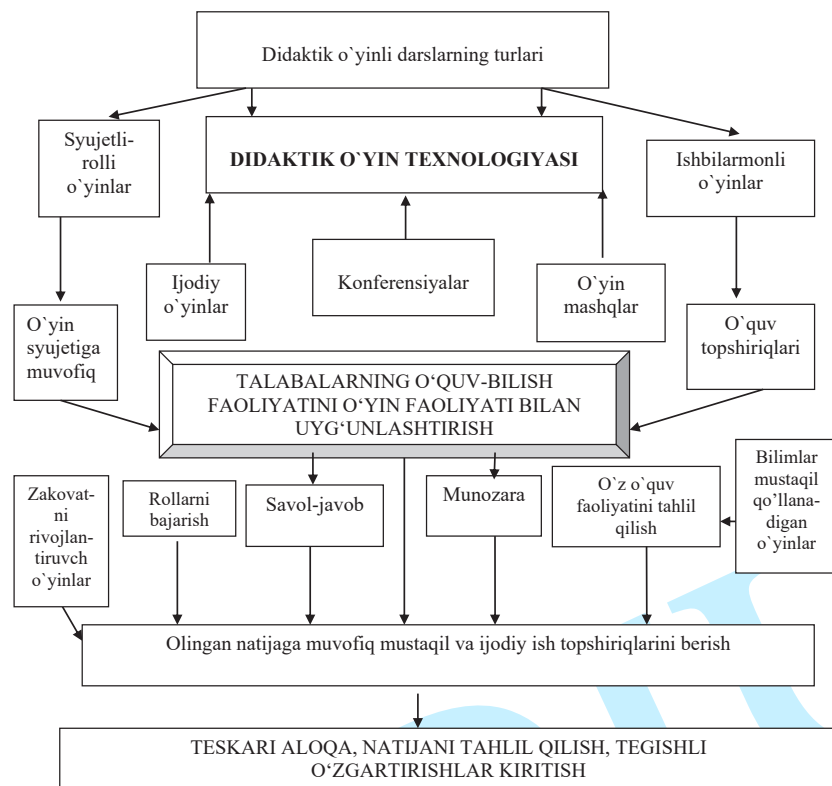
Didaktik o`yinli darslarning turlari

Syujetli-rolli o`yinlar

DIDAKTIK O`YIN TEXNOLOGIYASI

Ishbilarmonli o`yinlar

Ijodiy o`yinlar

Konferensiyalar

O`yin mashqlar

O`yin syujetiga muvofiq

TALABALARNING O‘QUV-BILISH FAOLIYATINI O‘YIN FAOLIYATI BILAN UYG‘UNLASHTIRISH

O`quv topshiriqlari

Zakovat-ni rivojlan-tiruvch o`yinlar

Rollarni bajarish

Savol-javob

Munozara

O`z o`quv faoliyatini tahlil qilish

Bilimlar mustaqil qo'llana-digan o`yinlar

Olingan natijaga muvofiq mustaqil va ijodiy ish topshiriqlarini berish

TESKARI ALOQA, NATIJANI TAHLIL QILISH, TEGISHLI O‘ZGARTIRISHLAR KIRITISH